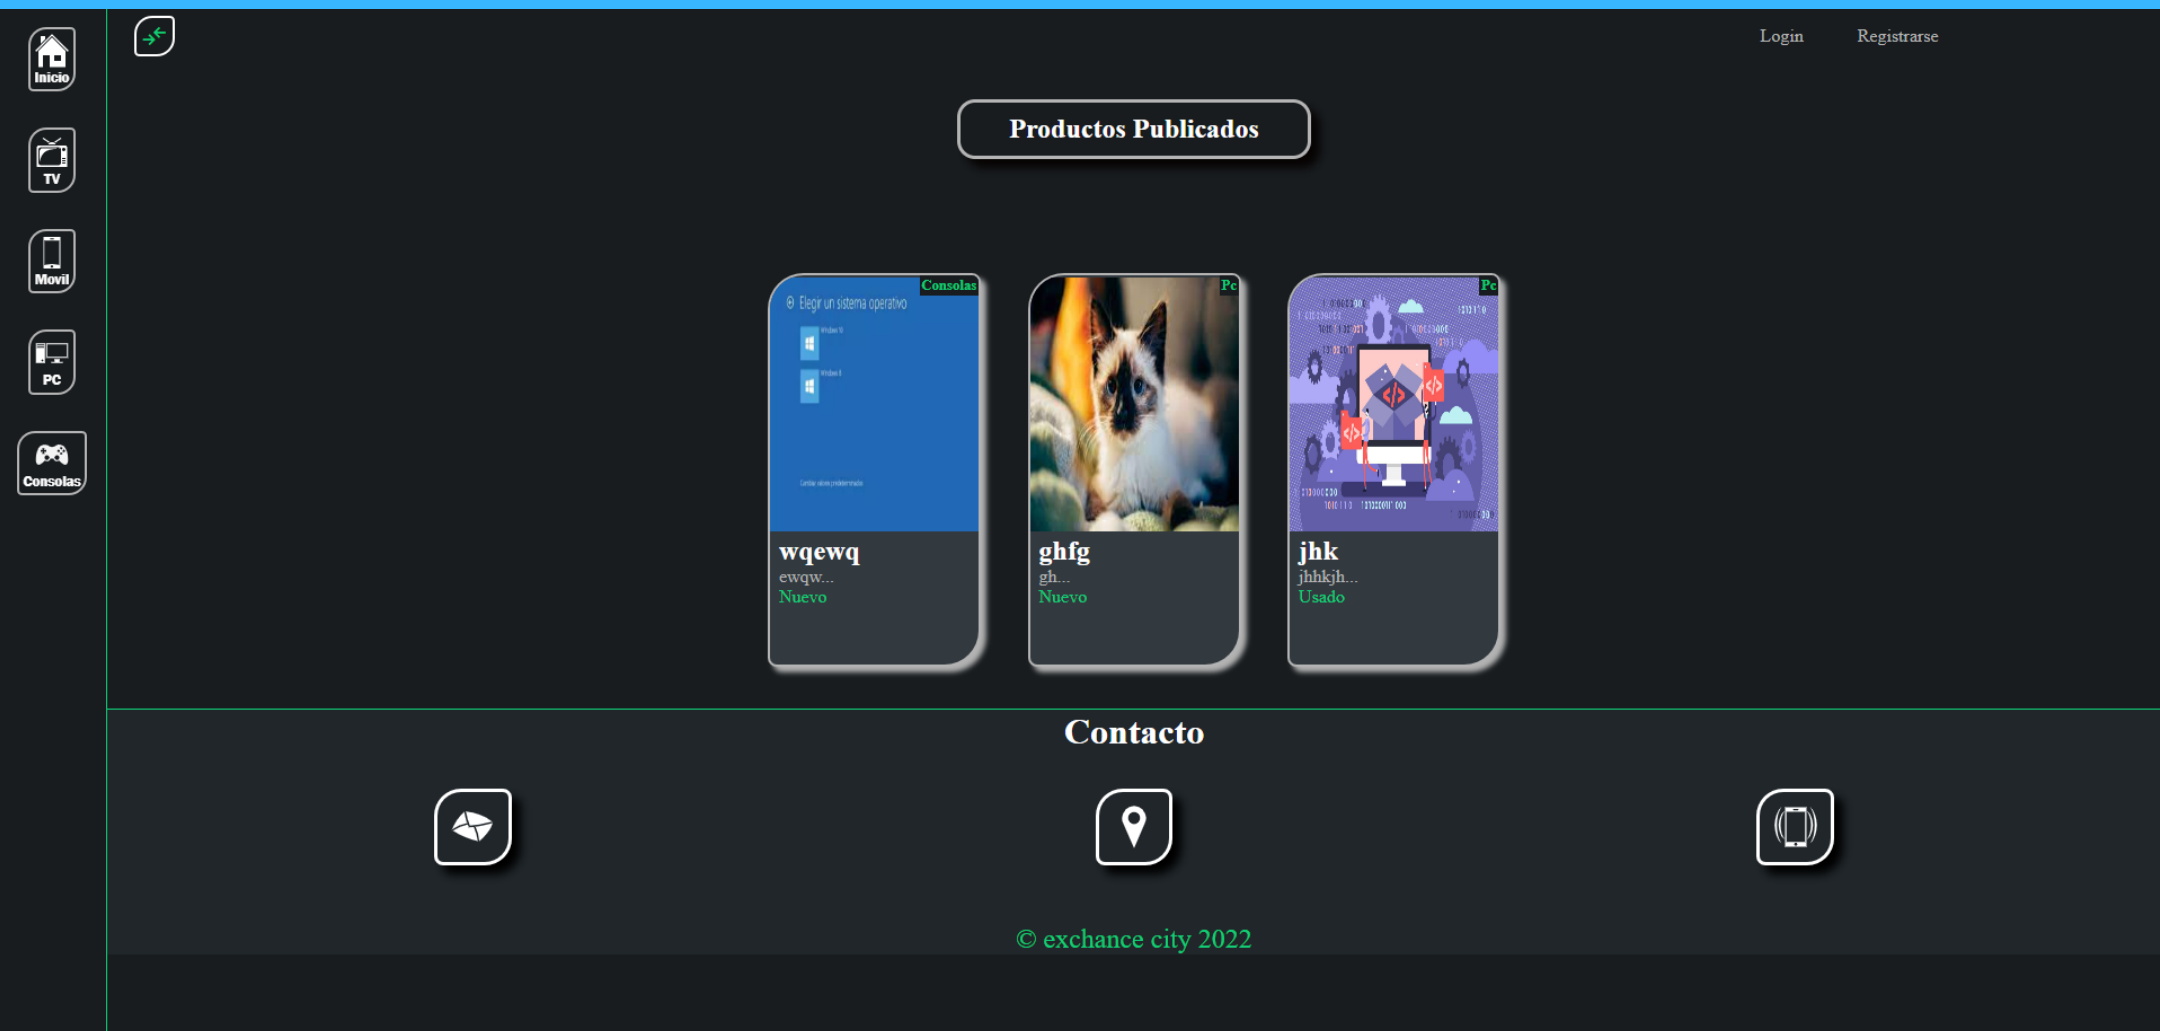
Inicio

TV

Movil

PC

Consolas

Login

Registrarse

Productos Publicados

Consolas

Elegir un sistema operativo

wqewq
ewqw...
Nuevo

Pc

ghfg
gh...
Nuevo

Pc

jhk
jhhkjh...
Usado

Contacto

© exchance city 2022